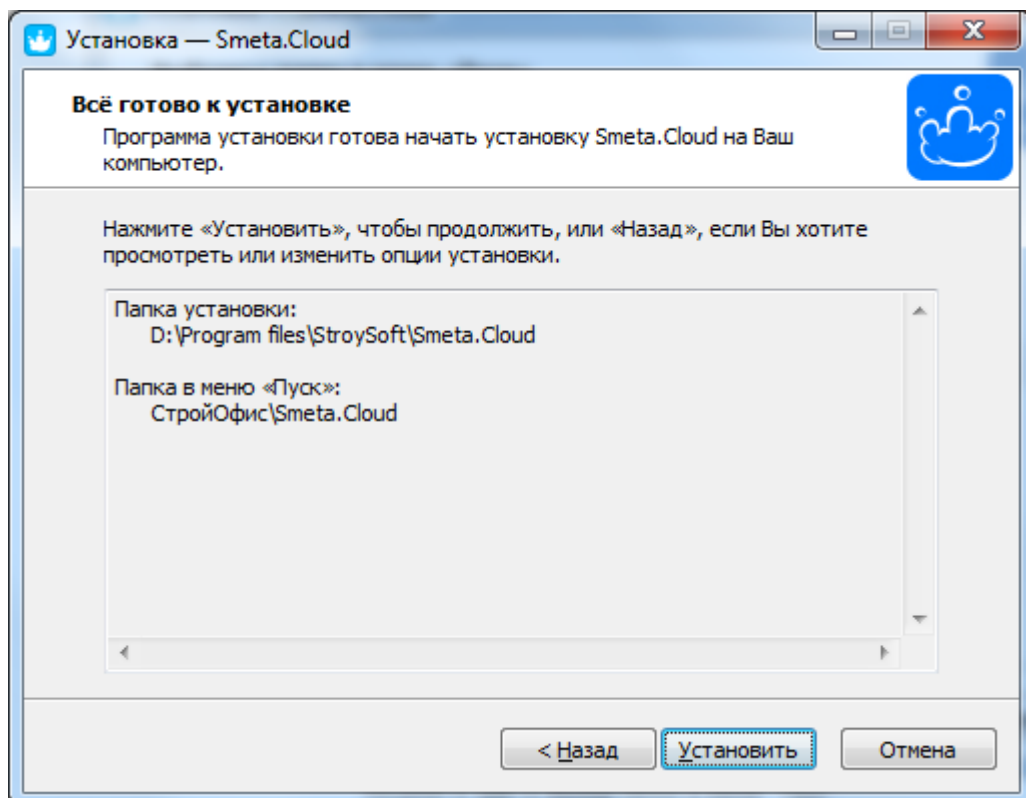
Установка — Smeta.Cloud

Всё готово к установке

Программа установки готова начать установку Smeta.Cloud на Ваш компьютер.

Нажмите «Установить», чтобы продолжить, или «Назад», если Вы хотите просмотреть или изменить опции установки.

Папка установки:
D:\Program files\StroySoft\Smeta.Cloud

Папка в меню «Пуск»:
СтройОфис\Smeta.Cloud

< Назад

Установить

Отмена